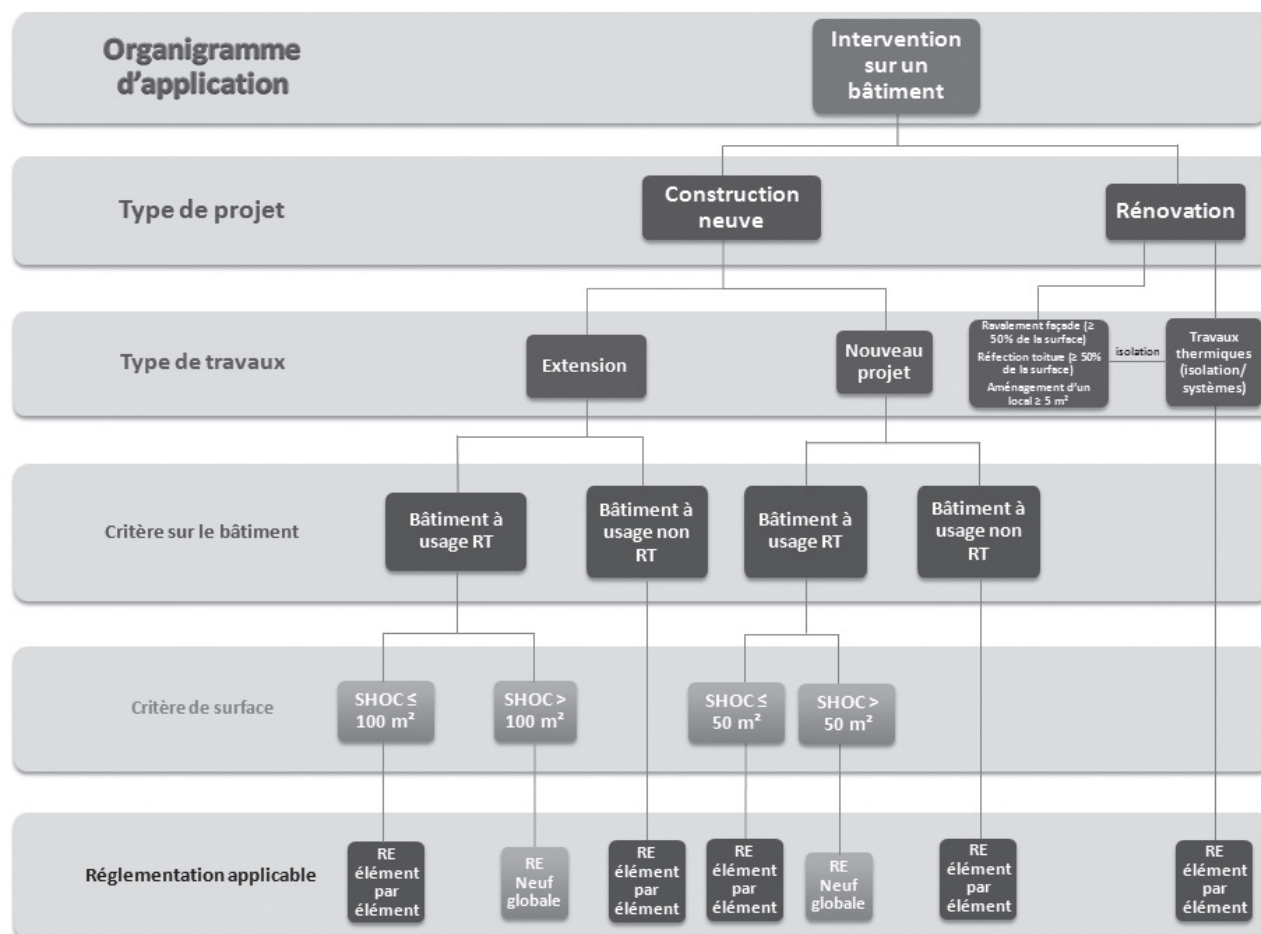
Organigramme d'application

Intervention sur un bâtiment

Type de projet

Construction neuve

Rénovation

Type de travaux

Extension

Nouveau projet

Ravalement façade (≥ 50% de la surface)
Réfection toiture (≥ 50% de la surface)
Aménagement d'un local ≥ 5 m²

isolation

Travaux thermiques (isolation/ systèmes)

Critère sur le bâtiment

Bâtiment à usage RT

Bâtiment à usage non RT

Bâtiment à usage RT

Bâtiment à usage non RT

Critère de surface

SHOC ≤ 100 m²

SHOC > 100 m²

SHOC ≤ 50 m²

SHOC > 50 m²

Réglementation applicable

RE élément par élément

RE Neuf globale

RE élément par élément

RE élément par élément

RE Neuf globale

RE élément par élément

RE élément par élément